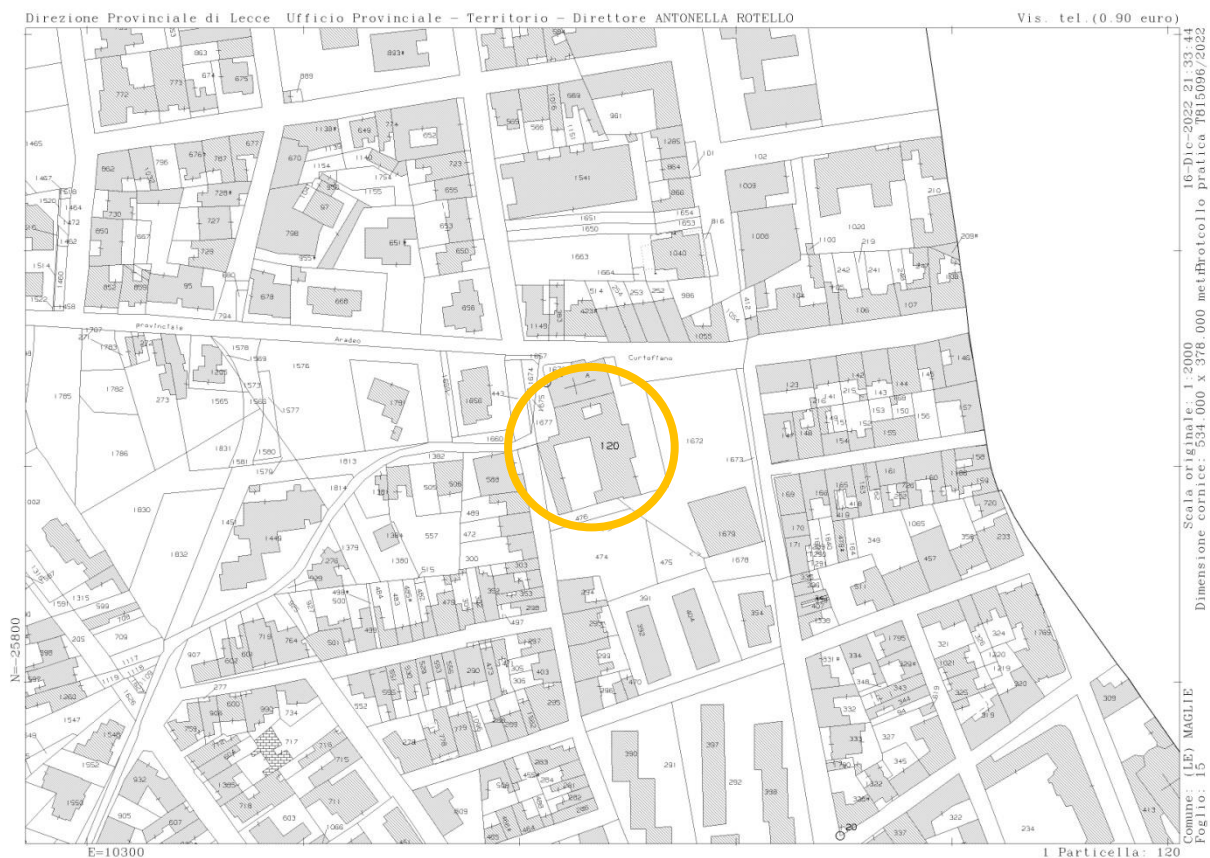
Direzione Provinciale di Lecce Ufficio Provinciale - Territorio - Direttore ANTONELLA ROTELLO

Vis. tel.(0.90 euro)

16-Dic-2022 21:33:44
Protocollo pratica T815096/2022

Scala originale: 1:2000
Dimensione cornice: 534.000 x 378.000 metri

Comune: (LE) MAGLIE
Foglio: 15

N=-25800

E=10300

1 Particella: 120

provinciale Aradeo

Curtoffano

120

1677

1673

1672

476

474

475

1679

1678

1660

1382

1813

1814

1576

1578

1565

1566

1577

1785

1782

1786

1830

1831

1832

1656

1541

1651

1650

1653

1654

1043

1009

1008

1020

1100

986

1055

1148

1085

349

457

358

233

720

158

146

157

156

155

154

153

150

143

144

145

142

123

161

160

169

170

171

505

506

509

489

472

300

557

515

1380

1379

1449

1448

907

719

764

501

735

717

718

715

711

603

607

905

932

1950

1552

1547

1262

1315

1591

599

709

205

734

900

602

277

290

306

403

295

552

539

291

292

397

398

390

391

392

404

354

296

299

337

322

234

413

309

345

327

332

336

1795

1789

334

348

321

325

319

320

1220

1219

1021

863

823

773

772

674

675

669

889

688

981

1285

864

866

101

102

210

209

219

241

242

107

106

104

252

253

1514

1465

1467

1520

1464

1472

1462

1522

1458

1460

850

862

796

767

787

677

670

1154

1155

652

655

653

650

651

656

668

678

798

727

728

729

730

667

852

859

95

794

1787

271

1783

272

273

1205

1569

1579

1580

1581

1002

1313

1212

595

598

608

770

1117

1118

1119

1506

606

1546

1559

1538

1339

1331

1066

20